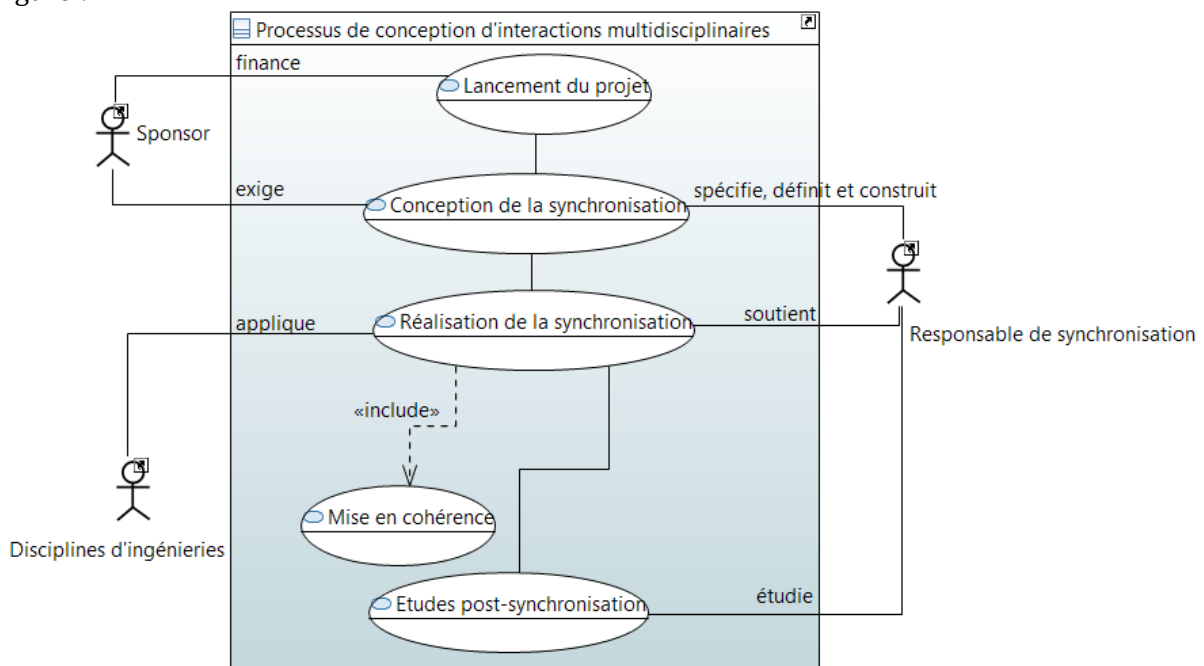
Processus de conception d'interactions multidisciplinaires

finance

Lancement du projet

Sponsor

exige

Conception de la synchronisation

spécifie, définit et construit

Responsable de synchronisation

applique

Réalisation de la synchronisation

soutient

«include»

Disciplines d'ingénieries

Mise en cohérence

Etudes post-synchronisation

étudie